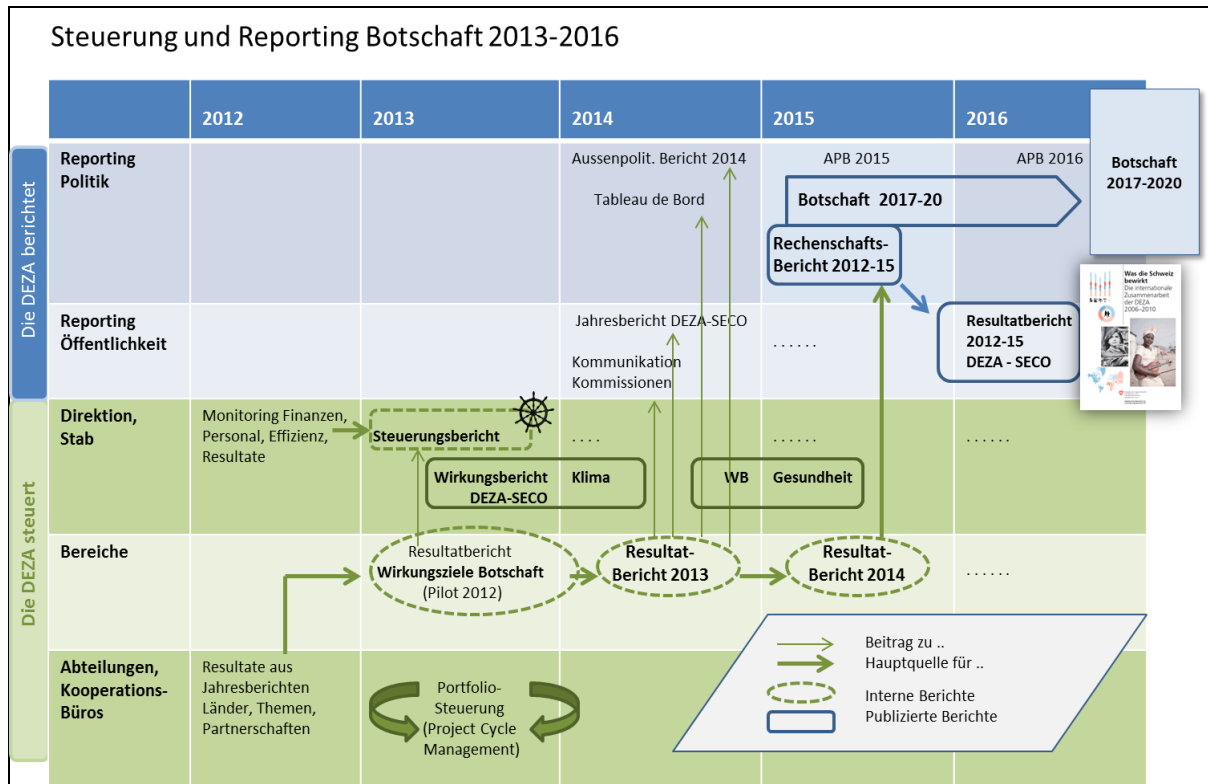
Steuerung und Reporting Botschaft 2013-2016

| | 2012 | 2013 | 2014 | 2015 | 2016 |
|---|---|---|---|---|---|
| Reporting Politik | | | Aussenpolit. Bericht 2014<br>Tableau de Bord | APB 2015<br>Botschaft 2017-20<br>Rechenschafts-Bericht 2012-15 | APB 2016 |
| Reporting Öffentlichkeit | | | Jahresbericht DEZA-SECO<br>Kommunikation Kommissionen | . . . . . . | Resultatbericht 2012-15 DEZA - SECO |
| Direktion, Stab | Monitoring Finanzen, Personal, Effizienz, Resultate | Steuerungsbericht<br>Wirkungsbericht DEZA-SECO | Klima<br>. . . . | WB Gesundheit<br>. . . . . . | . . . . . . |
| Bereiche | | Resultatbericht Wirkungsziele Botschaft (Pilot 2012) | Resultat-Bericht 2013 | Resultat-Bericht 2014 | . . . . . . |
| Abteilungen, Kooperations-Büros | Resultate aus Jahresberichten Länder, Themen, Partnerschaften | Portfolio-Steuerung (Project Cycle Management) | | | |

Botschaft 2017-2020

Die DEZA berichtet

Die DEZA steuert

Was die Schweiz bewirkt
Die internationale Zusammenarbeit der DEZA 2006–2010

Beitrag zu ..
Hauptquelle für ..
Interne Berichte
Publizierte Berichte